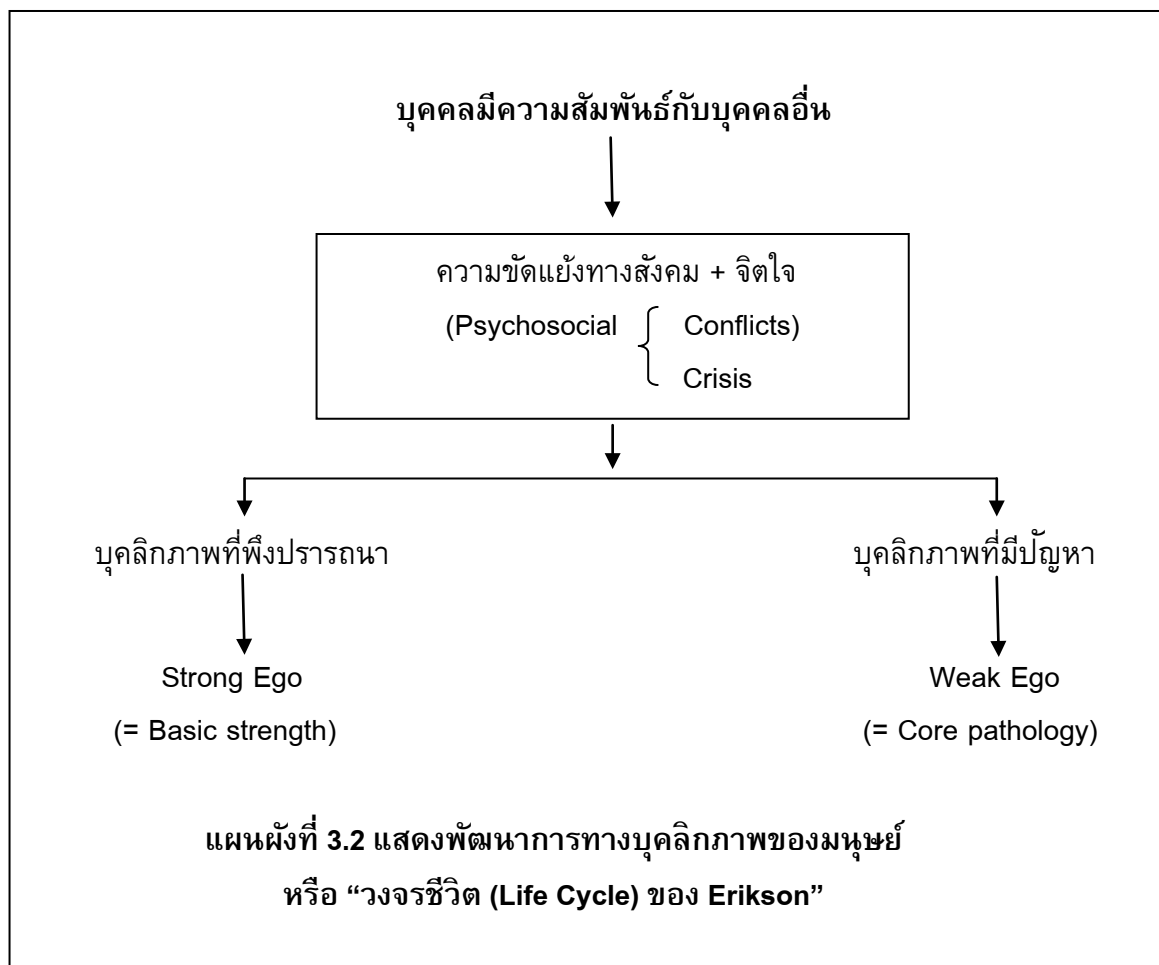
บุคคลมีความสัมพันธ์กับบุคคลอื่น

ความขัดแย้งทางสังคม + จิตใจ

(Psychosocial Conflicts)

Crisis

บุคลิกภาพที่พึงปรารถนา

Strong Ego

(= Basic strength)

บุคลิกภาพที่มีปัญหา

Weak Ego

(= Core pathology)

แผนผังที่ 3.2 แสดงพัฒนาการทางบุคลิกภาพของมนุษย์
หรือ “วงจรชีวิต (Life Cycle) ของ Erikson”